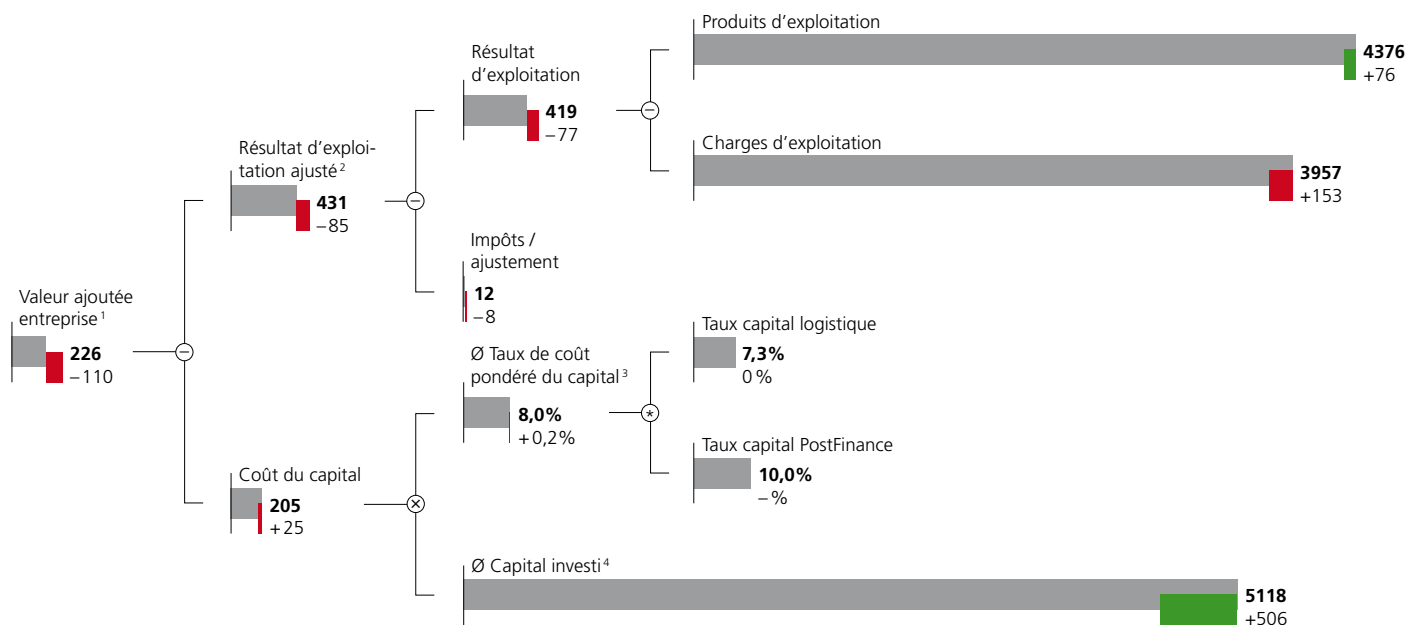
Produits d’exploitation
4376
+76

Résultat d’exploitation
419
–77

Charges d’exploitation
3957
+153

Résultat d’exploitation ajusté $^{2}$
431
–85

Impôts / ajustement
12
–8

Valeur ajoutée entreprise $^{1}$
226
–110

Taux capital logistique
7,3%
0 %

Ø Taux de coût pondéré du capital $^{3}$
8,0%
+ 0,2%

Taux capital PostFinance
10,0%
– %

Coût du capital
205
+ 25

Ø Capital investi $^{4}$
5118
+506